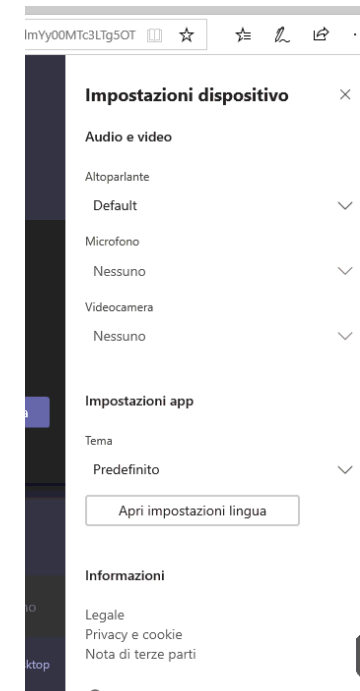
lmYy00MTc3LTg5OT

Impostazioni dispositivo

Audio e video

Altoparlante

Default

Microfono

Nessuno

Videocamera

Nessuno

Impostazioni app

Tema

Predefinito

Apri impostazioni lingua

Informazioni

Legale
Privacy e cookie
Nota di terze parti

ktop